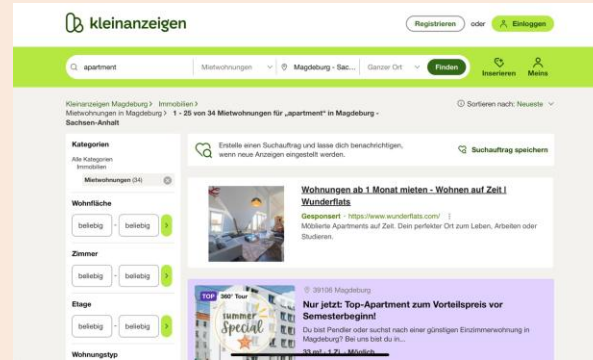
kleinanzeigen

Registrieren oder Einloggen

apartment Mietwohnungen Magdeburg - Sac... Ganzer Ort Finden Inserieren Meins

Kleinanzeigen Magdeburg > Immobilien > Mietwohnungen in Magdeburg > 1 - 25 von 34 Mietwohnungen für „apartment" in Magdeburg - Sachsen-Anhalt

Sortieren nach: Neueste

Kategorien
Alle Kategorien
Immobilien
Mietwohnungen (34)

Wohnfläche
beliebig - beliebig

Zimmer
beliebig - beliebig

Etage
beliebig - beliebig

Wohnungstyp

Erstelle einen Suchauftrag und lasse dich benachrichtigen, wenn neue Anzeigen eingestellt werden.

Suchauftrag speichern

Wohnungen ab 1 Monat mieten - Wohnen auf Zeit | Wunderflats
Gesponsert · https://www.wunderflats.com/
Möblierte Apartments auf Zeit. Dein perfekter Ort zum Leben, Arbeiten oder Studieren.

TOP 360° Tour
summer Special
39106 Magdeburg
Nur jetzt: Top-Apartment zum Vorteilspreis vor Semesterbeginn!
Du bist Pendler oder suchst nach einer günstigen Einzimmerwohnung in Magdeburg? Bei uns bist du in...
33 m² · 1 Zi. · Möblich